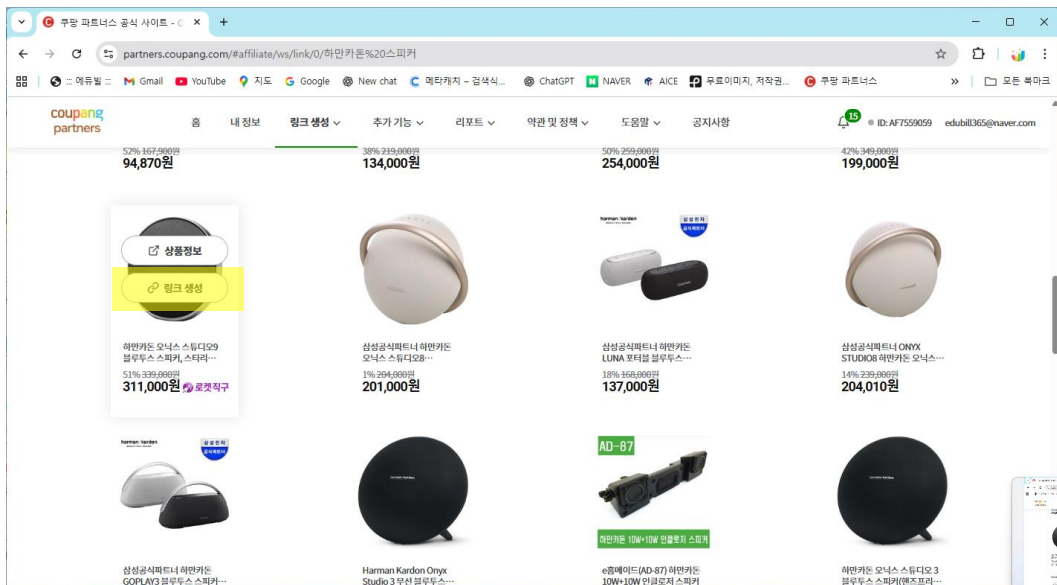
쿠팡 파트너스 공식 사이트 - C ×

partners.coupang.com/#affiliate/ws/link/0/하만카돈%20스피커

::: 에듀빌 ::: Gmail YouTube 지도 Google New chat 메타캐치 – 검색식... ChatGPT NAVER AICE 무료이미지, 저작권... 쿠팡 파트너스 » 모든 북마크

coupang partners 홈 내 정보 링크 생성 추가 기능 리포트 약관 및 정책 도움말 공지사항 15 ID: AF7559059 edubill365@naver.com

52% 167,900원
94,870원

38% 219,000원
134,000원

50% 259,000원
254,000원

42% 349,000원
199,000원

상품정보
링크 생성

하만카돈 오닉스 스튜디오9 블루투스 스피커, 스타라···
51% 339,000원
311,000원 로켓직구

harman kardon 삼성전자 공식파트너

삼성공식파트너 하만카돈 오닉스 스튜디오8···
1% 204,000원
201,000원

삼성공식파트너 하만카돈 LUNA 포터블 블루투스···
18% 168,000원
137,000원

삼성공식파트너 ONYX STUDIO8 하만카돈 오닉스···
14% 239,000원
204,010원

harman kardon 삼성전자 공식파트너

AD-87

하만카돈 10W+10W 인클로저 스피커

삼성공식파트너 하만카돈 GOPLAY3 블루투스 스피커···

Harman Kardon Onyx Studio 3 무선 블루투스···

e홈메이드(AD-87) 하만카돈 10W+10W 인클로저 스피커

하만카돈 오닉스 스튜디오 3 블루투스 스피커(캔즈프리···